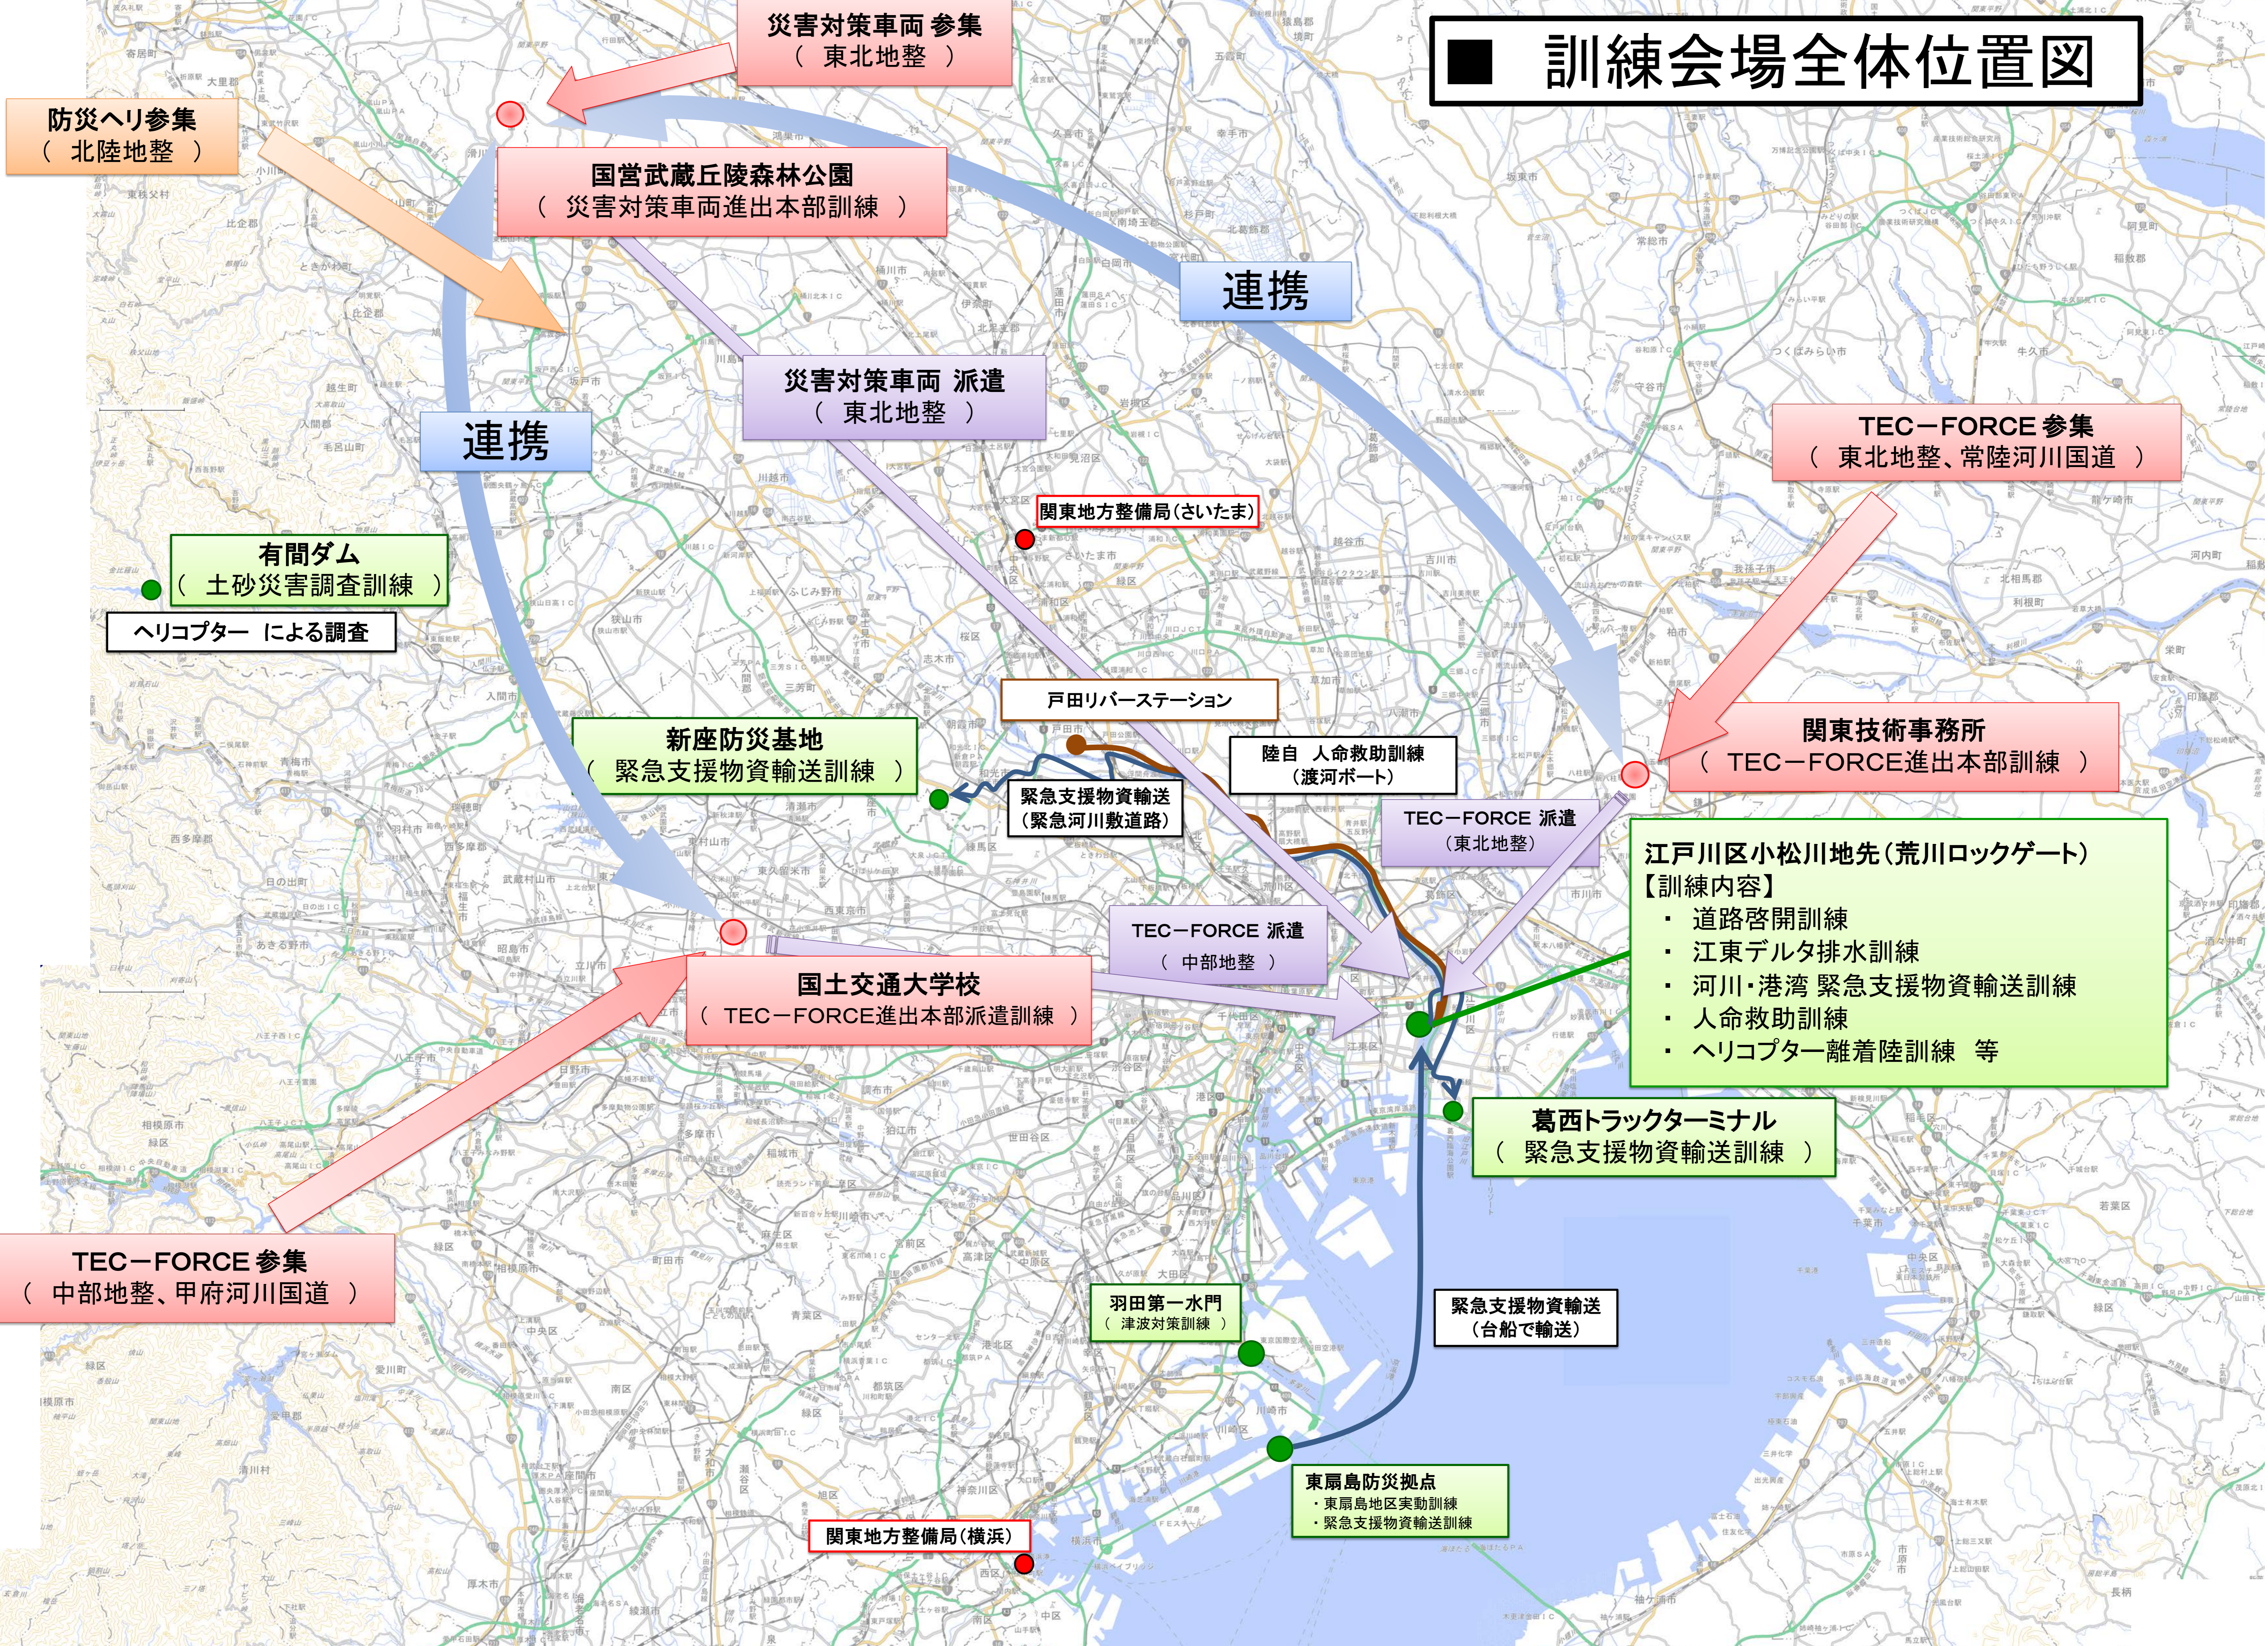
■ 訓練会場全体位置図

災害対策車両 参集
（ 東北地整 ）

防災ヘリ参集
（ 北陸地整 ）

国営武蔵丘陵森林公園
（ 災害対策車両進出本部訓練 ）

連携

災害対策車両 派遣
（ 東北地整 ）

連携

TEC－FORCE 参集
（ 東北地整、常陸河川国道 ）

関東地方整備局（さいたま）

有間ダム
（ 土砂災害調査訓練 ）

ヘリコプター による調査

戸田リバーステーション

関東技術事務所
（ TEC－FORCE進出本部訓練 ）

新座防災基地
（ 緊急支援物資輸送訓練 ）

陸自 人命救助訓練
（渡河ボート）

緊急支援物資輸送
（緊急河川敷道路）

TEC－FORCE 派遣
（東北地整）

江戸川区小松川地先（荒川ロックゲート）
【訓練内容】
・ 道路啓開訓練
・ 江東デルタ排水訓練
・ 河川・港湾 緊急支援物資輸送訓練
・ 人命救助訓練
・ ヘリコプター離着陸訓練 等

TEC－FORCE 派遣
（ 中部地整 ）

国土交通大学校
（ TEC－FORCE進出本部派遣訓練 ）

葛西トラックターミナル
（ 緊急支援物資輸送訓練 ）

TEC－FORCE 参集
（ 中部地整、甲府河川国道 ）

羽田第一水門
（ 津波対策訓練 ）

緊急支援物資輸送
（台船で輸送）

東扇島防災拠点
・東扇島地区実動訓練
・緊急支援物資輸送訓練

関東地方整備局（横浜）